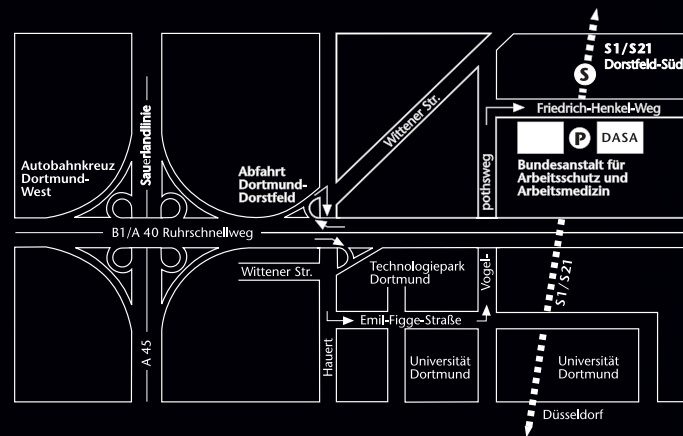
S1/S21
Dorstfeld-Süd
Friedrich-Henkel-Weg
Wittener Str.
P
DASA
Bundesanstalt für Arbeitsschutz und Arbeitsmedizin
Sauerlandlinie
Autobahnkreuz Dortmund-West
Abfahrt Dortmund-Dorstfeld
Vogelpothsweg
B1/A 40 Ruhrschnellweg
Wittener Str.
Technologiepark Dortmund
S1/S21
Emil-Figge-Straße
A 45
Hauert
Universität Dortmund
Universität Dortmund
Düsseldorf